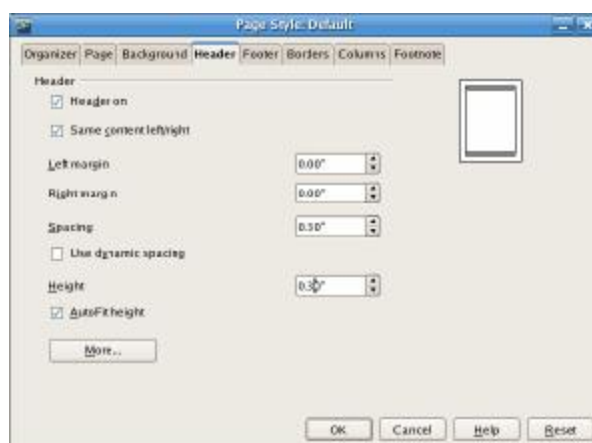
Page Style: Default

Organizer | Page | Background | Header | Footer | Borders | Columns | Footnote

Header

Header on

Same content left/right

Left margin 0.00"

Right margin 0.00"

Spacing 0.10"

Use dynamic spacing

Height 0.30"

AutoFit height

More...

OK | Cancel | Help | Reset